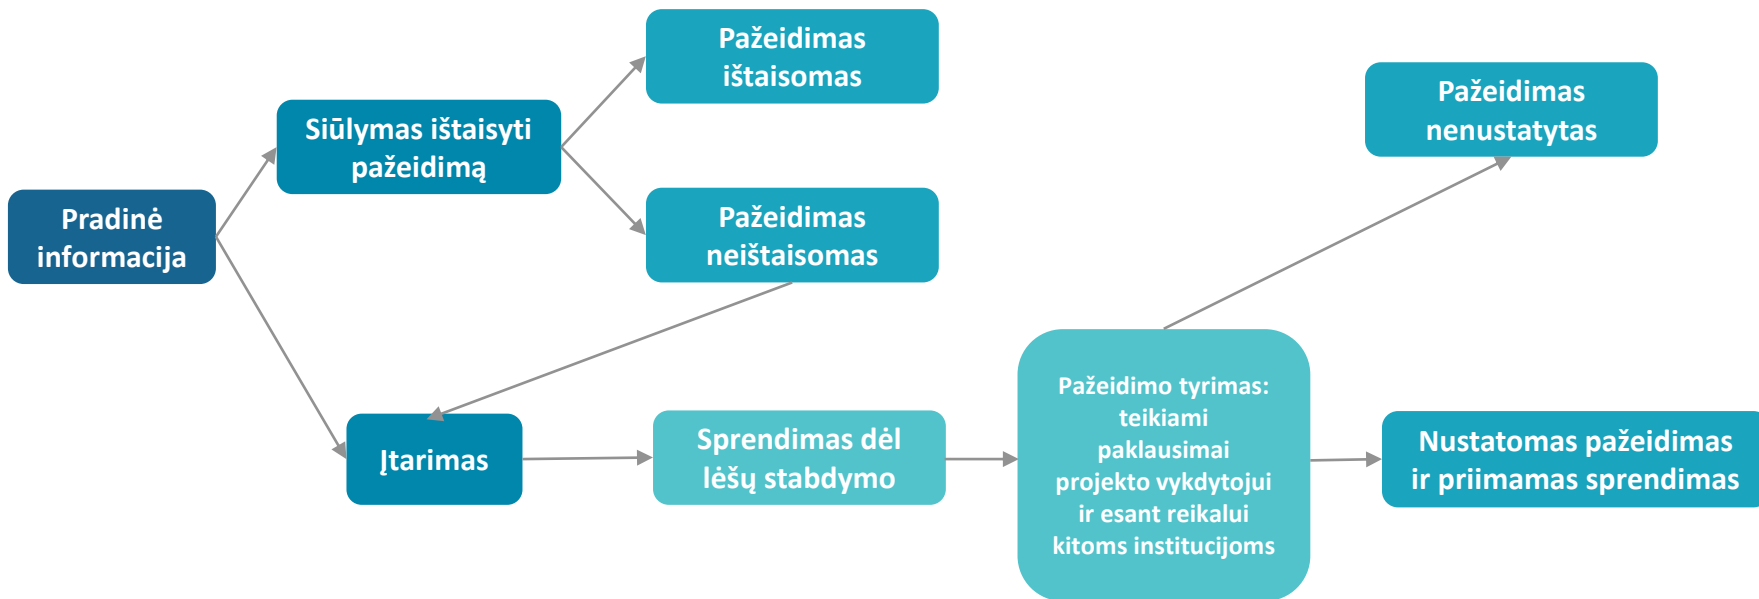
Pradinė informacija

Siūlymas ištaisyti pažeidimą

Pažeidimas ištaisomas

Pažeidimas neištaisomas

Įtarimas

Sprendimas dėl lėšų stabdymo

Pažeidimo tyrimas: teikiami paklausimai projekto vykdytojui ir esant reikalui kitoms institucijoms

Pažeidimas nenustatytas

Nustatomas pažeidimas ir priimamas sprendimas